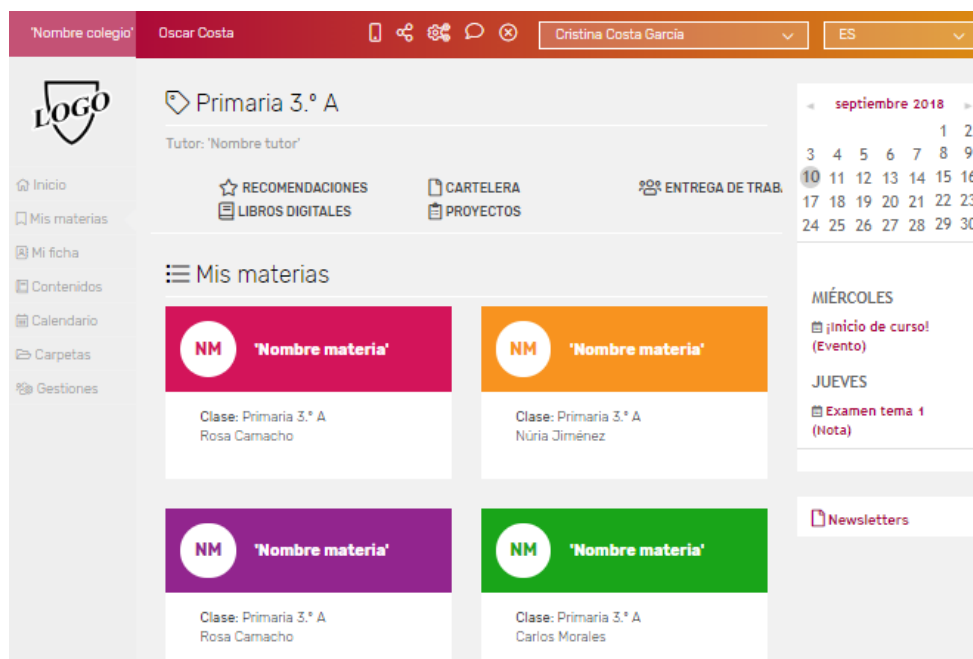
'Nombre colegio' Oscar Costa Cristina Costa Garcia ES

LOGO

Inicio
Mis materias
Mi ficha
Contenidos
Calendario
Carpetas
Gestiones

Primaria 3.° A

Tutor: 'Nombre tutor'

RECOMENDACIONES
LIBROS DIGITALES
CARTELERA
PROYECTOS
ENTREGA DE TRAB.

Mis materias

NM 'Nombre materia'
Clase: Primaria 3.° A
Rosa Camacho

NM 'Nombre materia'
Clase: Primaria 3.° A
Núria Jiménez

NM 'Nombre materia'
Clase: Primaria 3.° A
Rosa Camacho

NM 'Nombre materia'
Clase: Primaria 3.° A
Carlos Morales

septiembre 2018

| | | | | | | |
|---|---|---|---|---|---|---|
| | | | | | 1 | 2 |
| 3 | 4 | 5 | 6 | 7 | 8 | 9 |
| 10 | 11 | 12 | 13 | 14 | 15 | 16 |
| 17 | 18 | 19 | 20 | 21 | 22 | 23 |
| 24 | 25 | 26 | 27 | 28 | 29 | 30 |

MIÉRCOLES
¡Inicio de curso! (Evento)

JUEVES
Examen tema 1 (Nota)

Newsletters